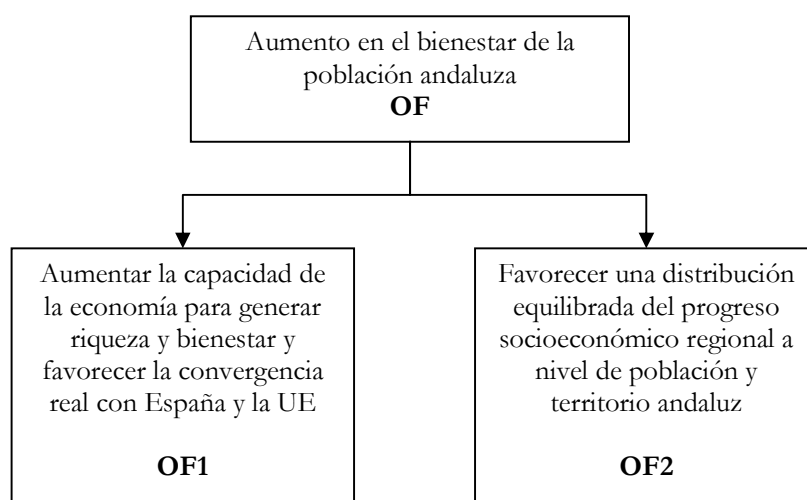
Aumento en el bienestar de la población andaluza
**OF**

Aumentar la capacidad de la economía para generar riqueza y bienestar y favorecer la convergencia real con España y la UE

**OF1**

Favorecer una distribución equilibrada del progreso socioeconómico regional a nivel de población y territorio andaluz

**OF2**